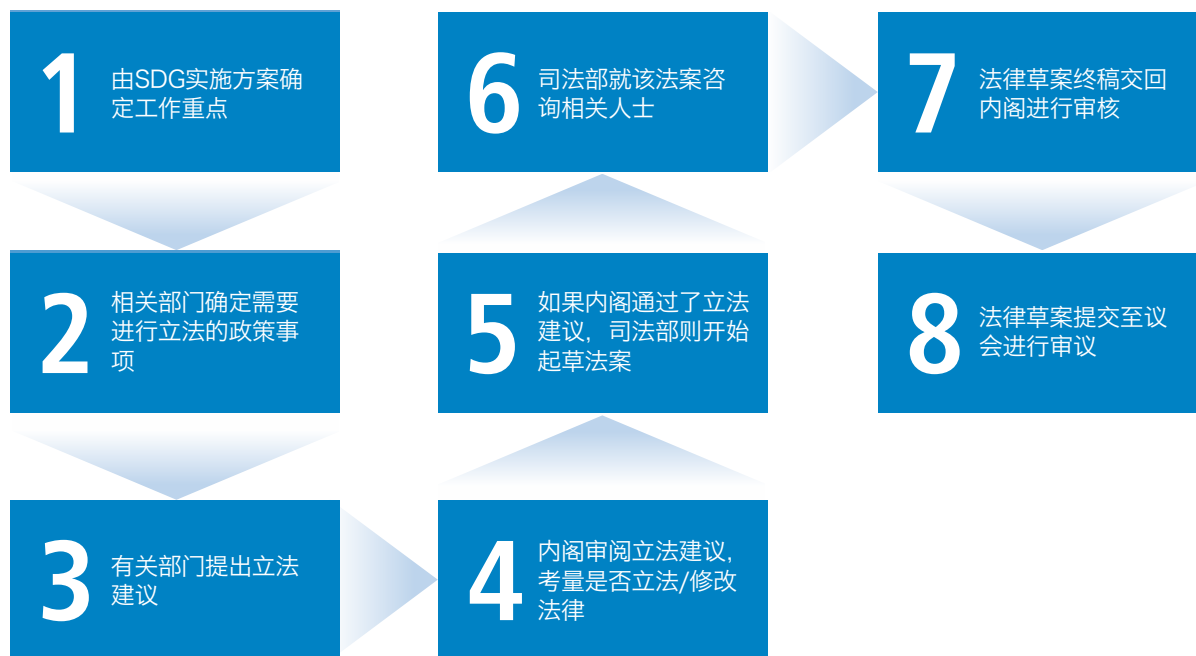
1 由SDG实施方案确定工作重点

2 相关部门确定需要进行立法的政策事项

3 有关部门提出立法建议

4 内阁审阅立法建议，考量是否立法/修改法律

5 如果内阁通过了立法建议，司法部则开始起草法案

6 司法部就该法案咨询相关人士

7 法律草案终稿交回内阁进行审核

8 法律草案提交至议会进行审议